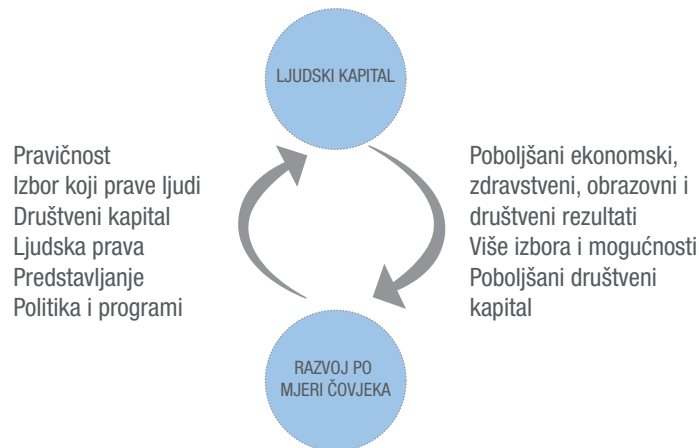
LJUDSKI KAPITAL

Pravičnost
Izbor koji prave ljudi
Društveni kapital
Ljudska prava
Predstavljanje
Politika i programi

Poboljšani ekonomski, zdravstveni, obrazovni i društveni rezultati
Više izbora i mogućnosti
Poboljšani društveni kapital

RAZVOJ PO MJERI ČOVJEKA